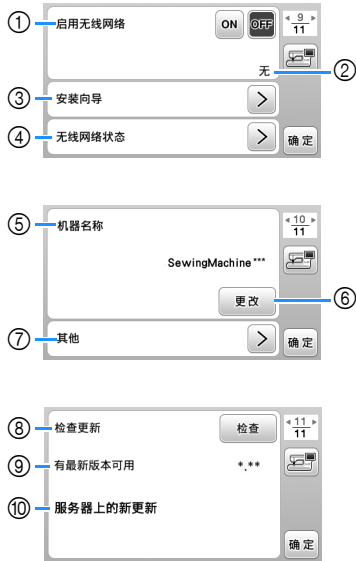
① 启用无线网络 ON OFF

$\frac{9}{11}$

无 ②

③ 安装向导 >

④ 无线网络状态 > 确定

⑤ 机器名称

$\frac{10}{11}$

SewingMachine***

更改 ⑥

⑦ 其他 > 确定

⑧ 检查更新 检查

$\frac{11}{11}$

⑨ 有最新版本可用 *.**

⑩ 服务器上的新更新

确定